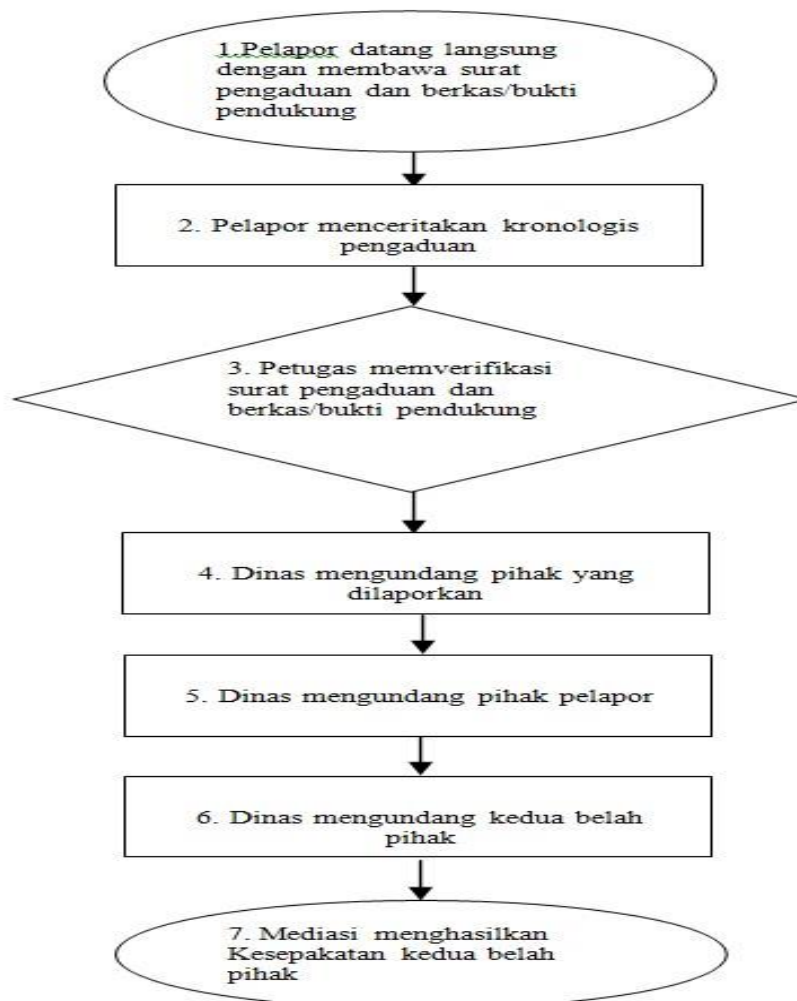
1.Pelapor datang langsung dengan membawa surat pengaduan dan berkas/bukti pendukung

2. Pelapor menceritakan kronologis pengaduan

3. Petugas memverifikasi surat pengaduan dan berkas/bukti pendukung

4. Dinas mengundang pihak yang dilaporkan

5. Dinas mengundang pihak pelapor

6. Dinas mengundang kedua belah pihak

7. Mediasi menghasilkan Kesepakatan kedua belah pihak